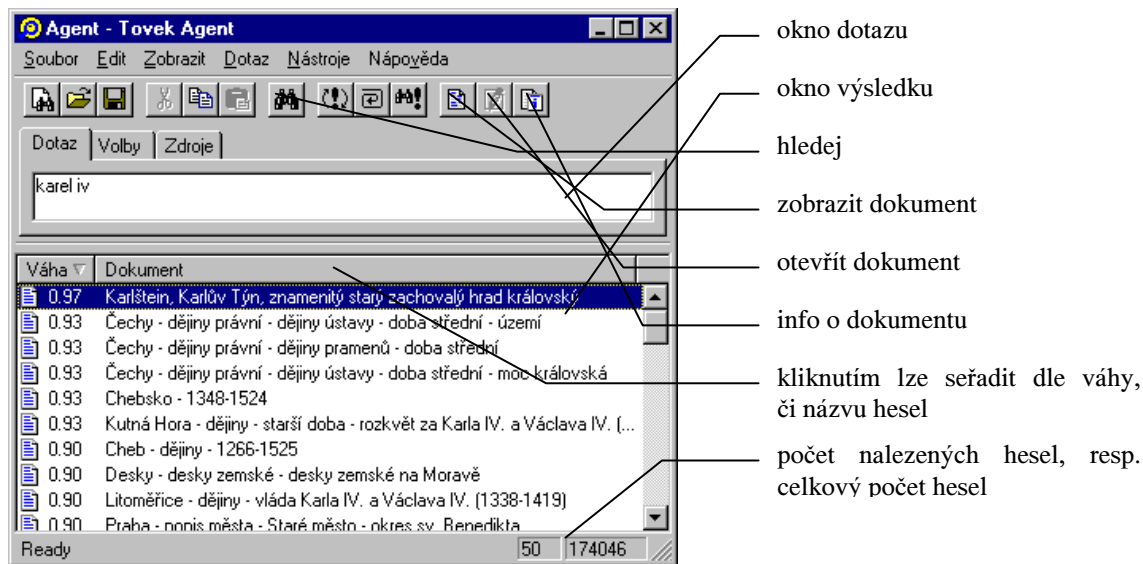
Agent - Tovek Agent

Soubor Edit Zobrazit Dotaz Nástroje Nápověda

Dotaz Volby Zdroje

karel iv

| Váha | Dokument |
|---|---|
| 0.97 | Karlštein, Karlův Týn, znamenitý starý zachovalý hrad královský |
| 0.93 | Čechy - dějiny právní - dějiny ústavy - doba střední - území |
| 0.93 | Čechy - dějiny právní - dějiny pramenů - doba střední |
| 0.93 | Čechy - dějiny právní - dějiny ústavy - doba střední - moc královská |
| 0.93 | Chebsko - 1348-1524 |
| 0.93 | Kutná Hora - dějiny - starší doba - rozkvět za Karla IV. a Václava IV. (... |
| 0.90 | Cheb - dějiny - 1266-1525 |
| 0.90 | Desky - desky zemské - desky zemské na Moravě |
| 0.90 | Litoměřice - dějiny - vláda Karla IV. a Václava IV. (1338-1419) |
| 0.90 | Praha - popis města - Staré město - okres sv. Benedikta |

Ready 50 174046

okno dotazu

okno výsledku

hledej

zobrazit dokument

otevřít dokument

info o dokumentu

kliknutím lze seřadit dle váhy, či názvu hesel

počet nalezených hesel, resp. celkový počet hesel